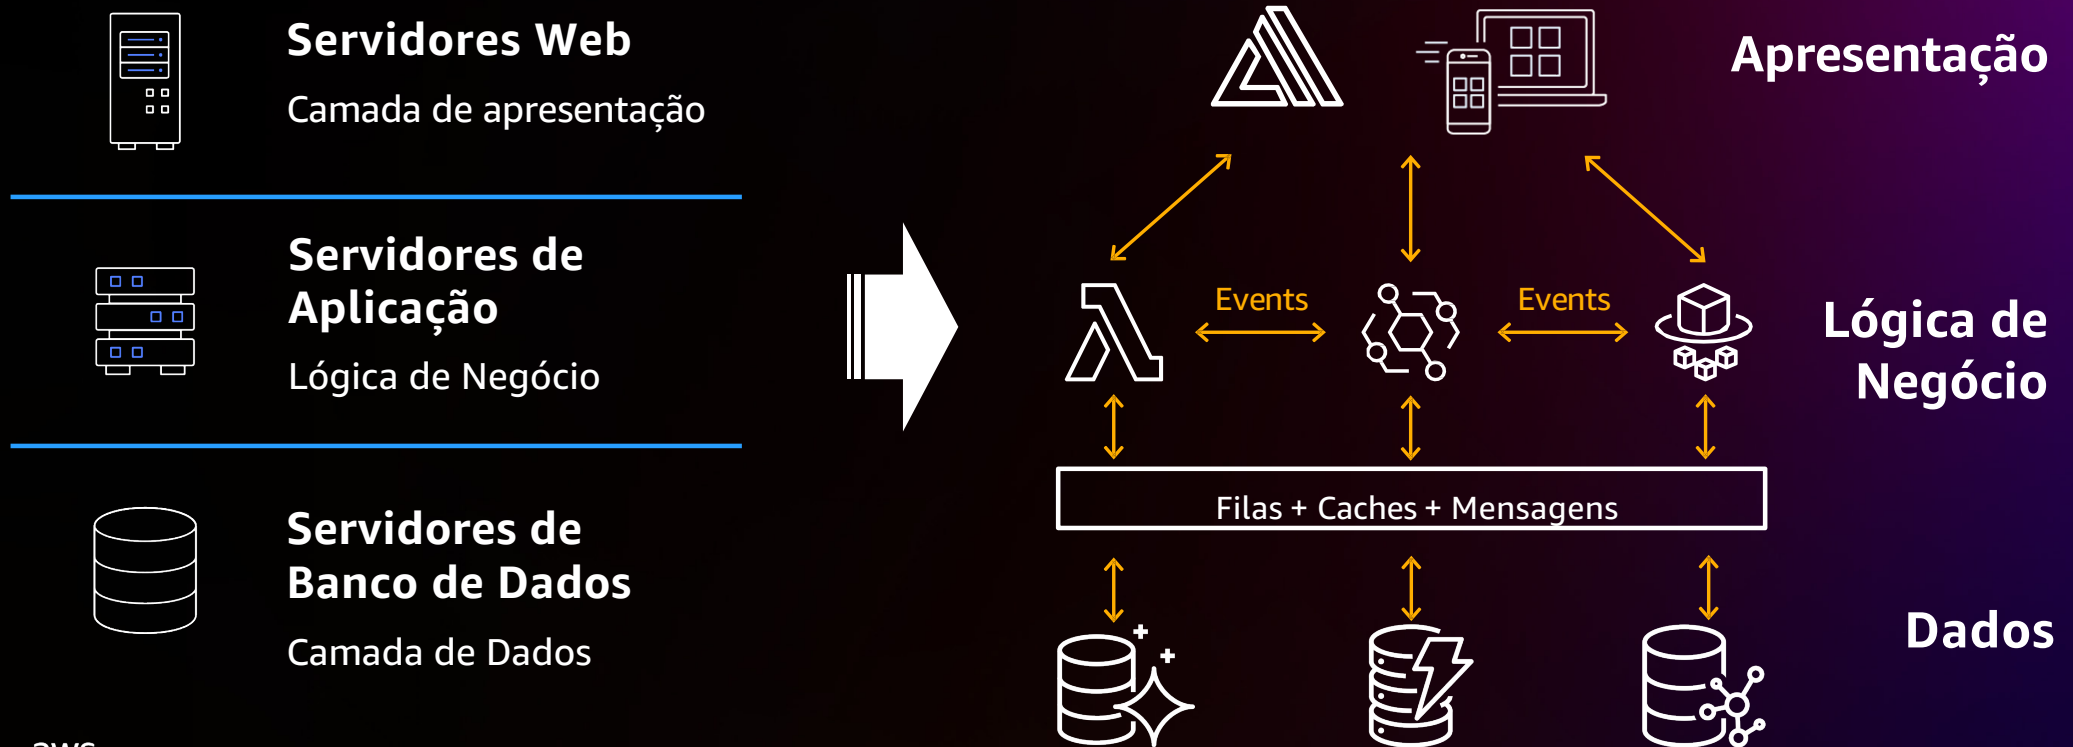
Servidores Web

Camada de apresentação

Servidores de Aplicação

Lógica de Negócio

Servidores de Banco de Dados

Camada de Dados

Apresentação

Events

Events

Lógica de Negócio

Filas + Caches + Mensagens

Dados